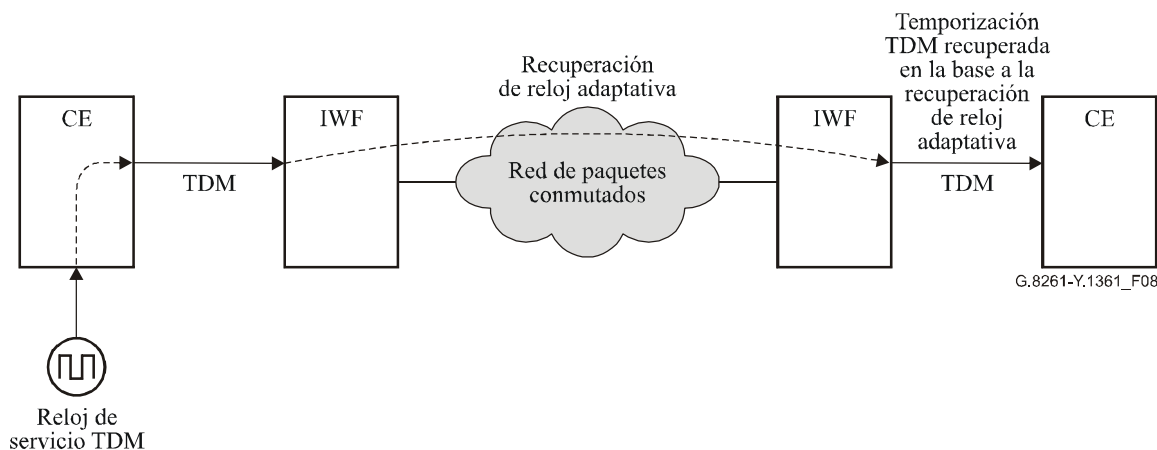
CE

TDM

IWF

Recuperación de reloj adaptativa

Red de paquetes conmutados

IWF

Temporización TDM recuperada en la base a la recuperación de reloj adaptativa

TDM

CE

G.8261-Y.1361_F08

Reloj de servicio TDM